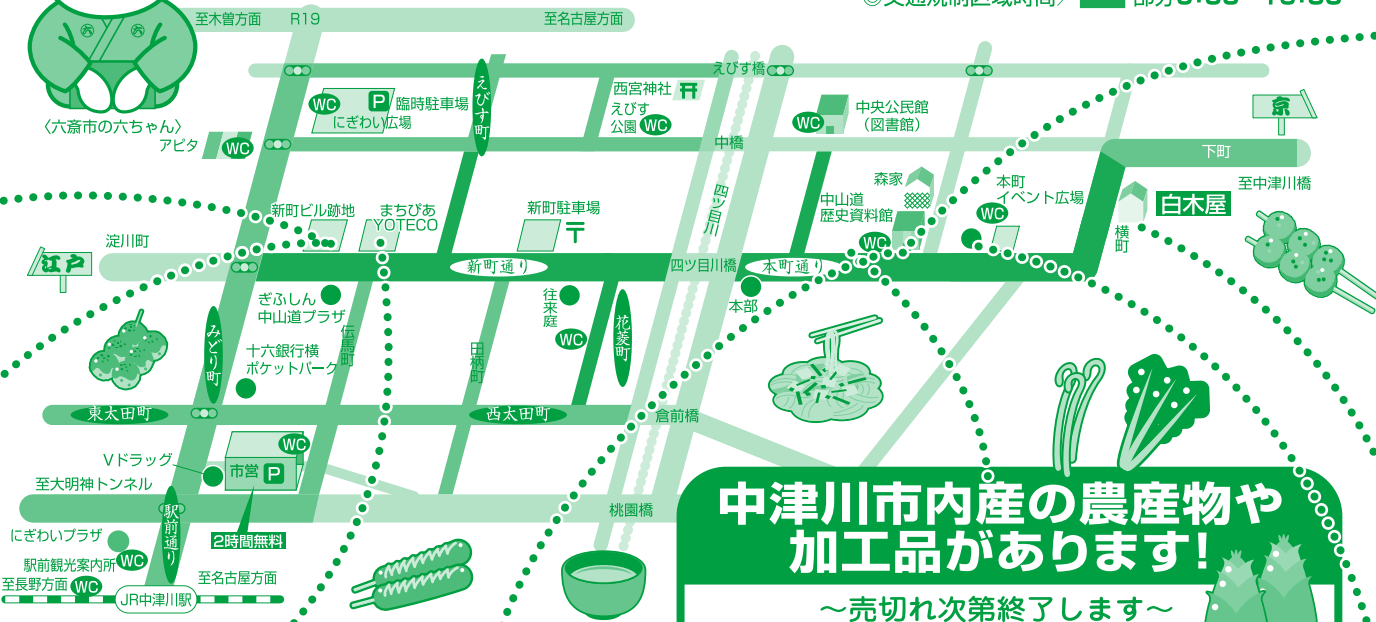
◎交通規制区域時間　部分 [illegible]

至木曽方面　R19　至名古屋方面

〈六斎市の六ちゃん〉

えびす町　えびす橋

WC　P　臨時駐車場　にぎわい広場

西宮神社　えびす公園 WC

WC　中央公民館（図書館）

アピタ WC

中橋

京

下町

新町ビル跡地　まちびあ YOTECO

新町駐車場

四ツ目川

森家

中山道歴史資料館

本町イベント広場 WC

白木屋

至中津川橋

横町

江戸

淀川町

新町通り　四ツ目川橋　本町通り　WC

ぎふしん中山道プラザ

往来庭

WC

花菱町

本部

伝馬町

十六銀行横ポケットパーク

みどり町

田横町

東太田町　西太田町

倉前橋

Vドラッグ

市営 P　WC

至大明神トンネル

駅前通り

2時間無料

桃園橋

にぎわいプラザ

駅前観光案内所 WC

至長野方面 WC

JR中津川駅

至名古屋方面

中津川市内産の農産物や加工品があります!

〜売切れ次第終了します〜